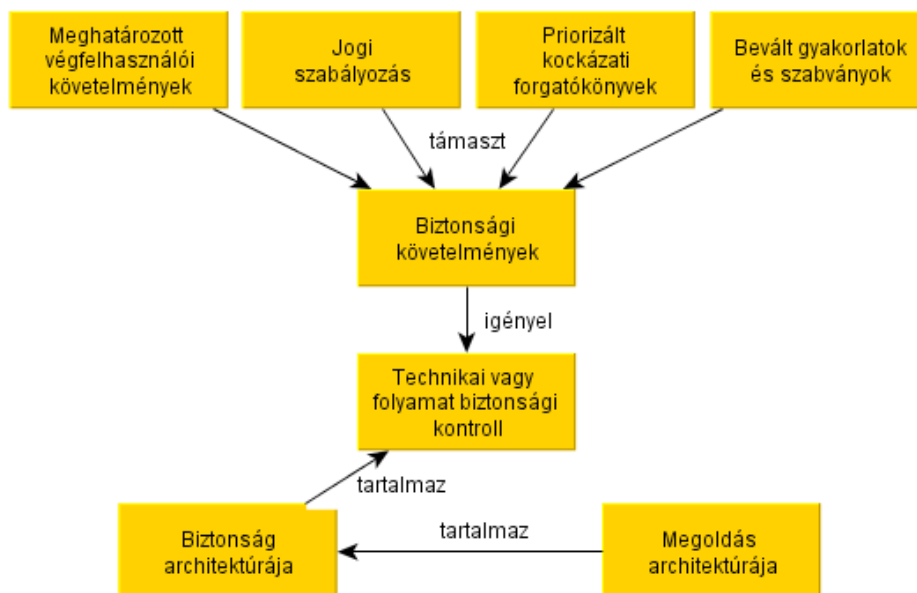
Meghatározott végfelhasználói követelmények

Jogi szabályozás

Priorizált kockázati forgatókönyvek

Bevált gyakorlatok és szabványok

támaszt

Biztonsági követelmények

igényel

Technikai vagy folyamat biztonsági kontroll

tartalmaz

Biztonság architektúrája

tartalmaz

Megoldás architektúrája